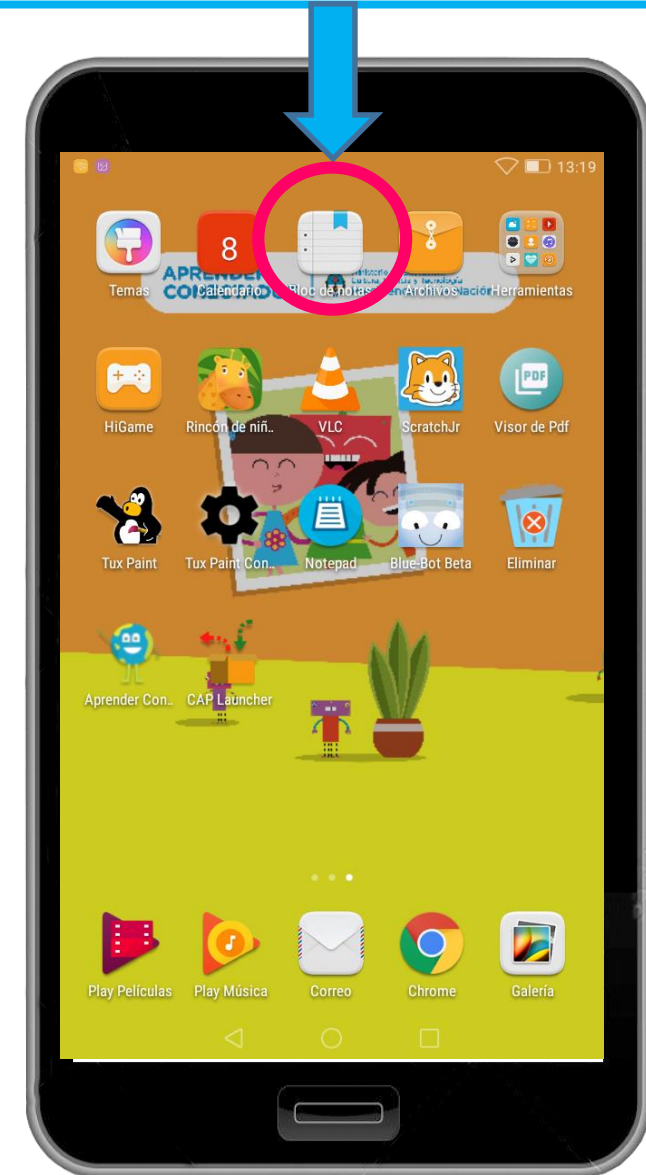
13:19

8

APRENDER CONECTADOS

Temas Calendario Bloc de notas Archivos Herramientas

HiGame Rincón de niñ.. VLC ScratchJr Visor de Pdf

PDF

Tux Paint Tux Paint Con.. Notepad Blue-Bot Beta Eliminar

Aprender Con.. CAP Launcher

Play Películas Play Música Correo Chrome Galería